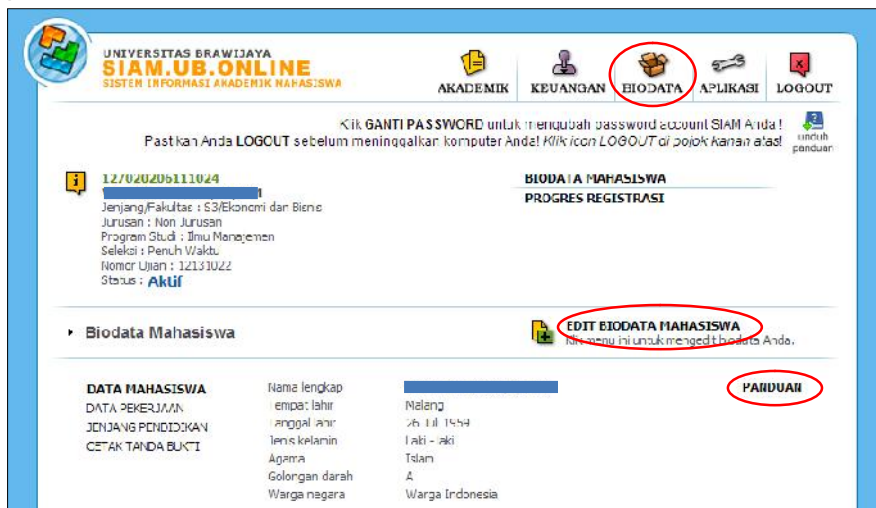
UNIVERSITAS BRAWIJAYA
SIAM.UB.ONLINE
SISTEM INFORMASI AKADEMIK MAHASISWA

AKADEMIK KEUANGAN BIODATA APLIKASI LOGOUT

Klik GANTI PASSWORD untuk mengubah password account SIAM Anda!
Pastikan Anda LOGOUT sebelum meninggalkan komputer Anda! Klik icon LOGOUT di pojok kanan atas!

unduh panduan

127020205111024
Jenjang/Fakultas : S3/Ekonomi dan Bisnis
Jurusan : Non Jurusan
Program Studi : Ilmu Manajemen
Seleksi : Penuh Waktu
Nomor Ujian : 12131022
Status : Aktif

BIODATA MAHASISWA
PROGRES REGISTRASI

Biodata Mahasiswa

EDIT BIODATA MAHASISWA
Klik menu ini untuk mengedit biodata Anda.

DATA MAHASISWA
DATA PEKERJAAN
JENJANG PENDIDIKAN
CETAK TANDA BUKTI

PANDUAN

| | |
|---|---|
| Nama lengkap | |
| Tempat lahir | Malang |
| Tanggal lahir | 26 Jul 1959 |
| Jenis kelamin | Laki - laki |
| Agama | Islam |
| Golongan darah | A |
| Warga negara | Warga Indonesia |